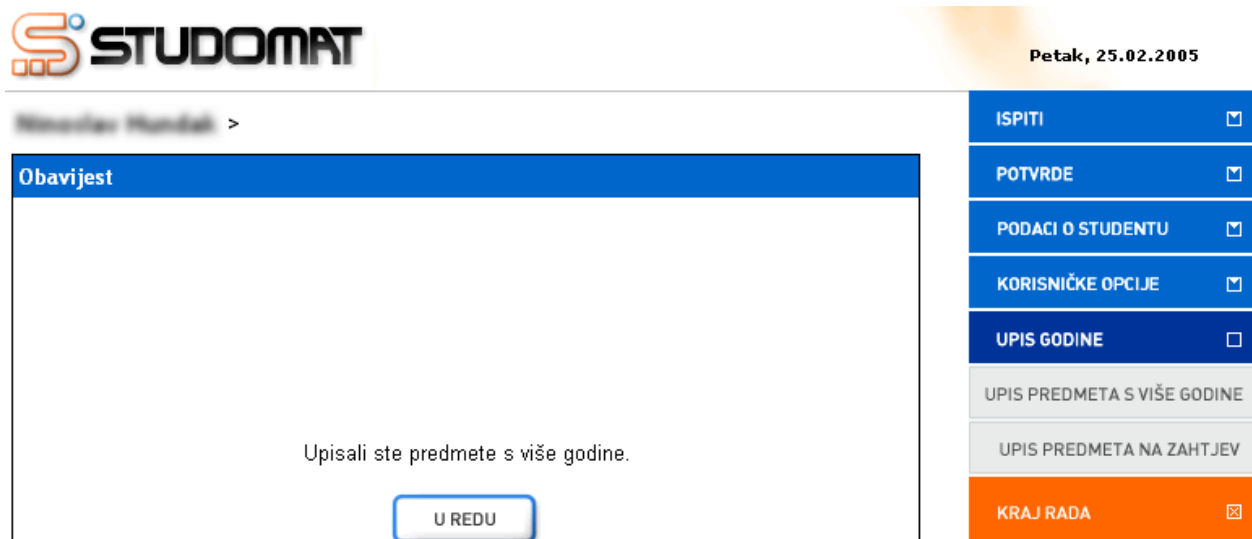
STUDOMAT

Petak, 25.02.2005

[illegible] >

Obavijest

Upisali ste predmete s više godine.

U REDU

ISPITI

POTVRDE

PODACI O STUDENTU

KORISNIČKE OPCIJE

UPIS GODINE

UPIS PREDMETA S VIŠE GODINE

UPIS PREDMETA NA ZAHTJEV

KRAJ RADA